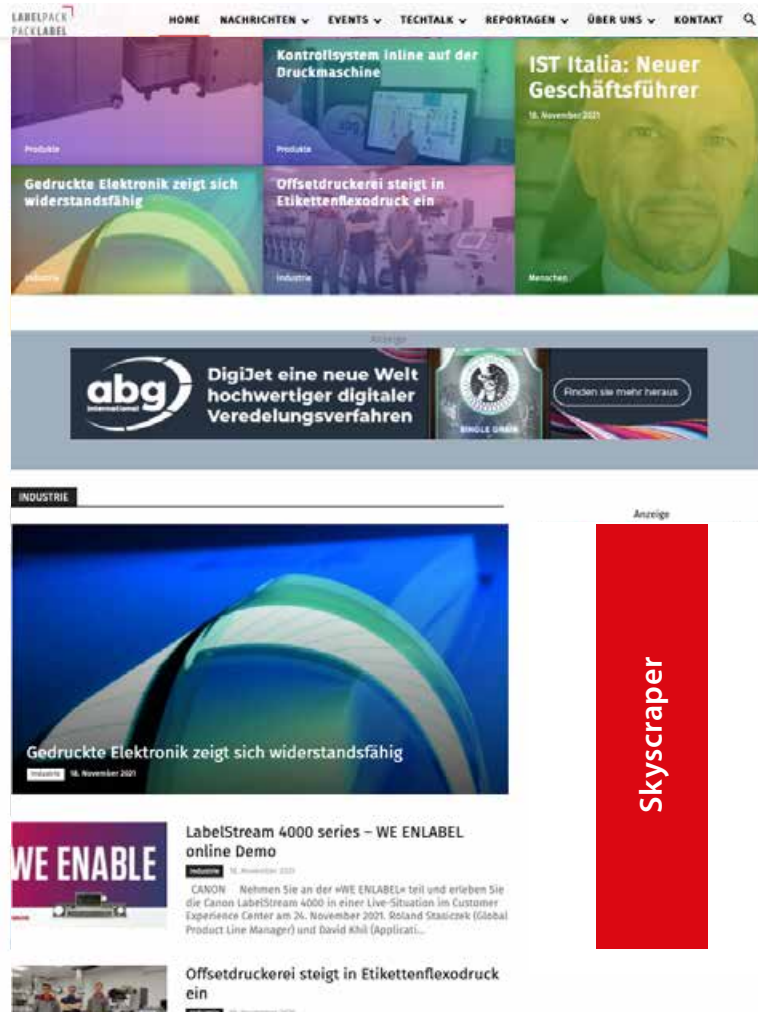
LABELPACK PACKLABEL

HOME NACHRICHTEN EVENTS TECHTALK REPORTAGEN ÜBER UNS KONTAKT

Produkte

Kontrollsystem inline auf der Druckmaschine

Produkte

IST Italia: Neuer Geschäftsführer

18. November 2021

Gedruckte Elektronik zeigt sich widerstandsfähig

Industrie

Offsetdruckerei steigt in Etikettenflexodruck ein

Industrie

Menschen

Anzeige

abg international

DigiJet eine neue Welt hochwertiger digitaler Veredelungsverfahren

SINGLE GRAIN

Finden sie mehr heraus

INDUSTRIE

Anzeige

Gedruckte Elektronik zeigt sich widerstandsfähig

Industrie 18. November 2021

WE ENABLE

LabelStream 4000 series – WE ENLABEL online Demo

Industrie 18. November 2021

CANON Nehmen Sie an der »WE ENLABEL« teil und erleben Sie die Canon LabelStream 4000 in einer Live-Situation im Customer Experience Center am 24. November 2021. Roland Staniczek (Global Product Line Manager) und David Khil (Applicati...

Offsetdruckerei steigt in Etikettenflexodruck ein

Skyscraper